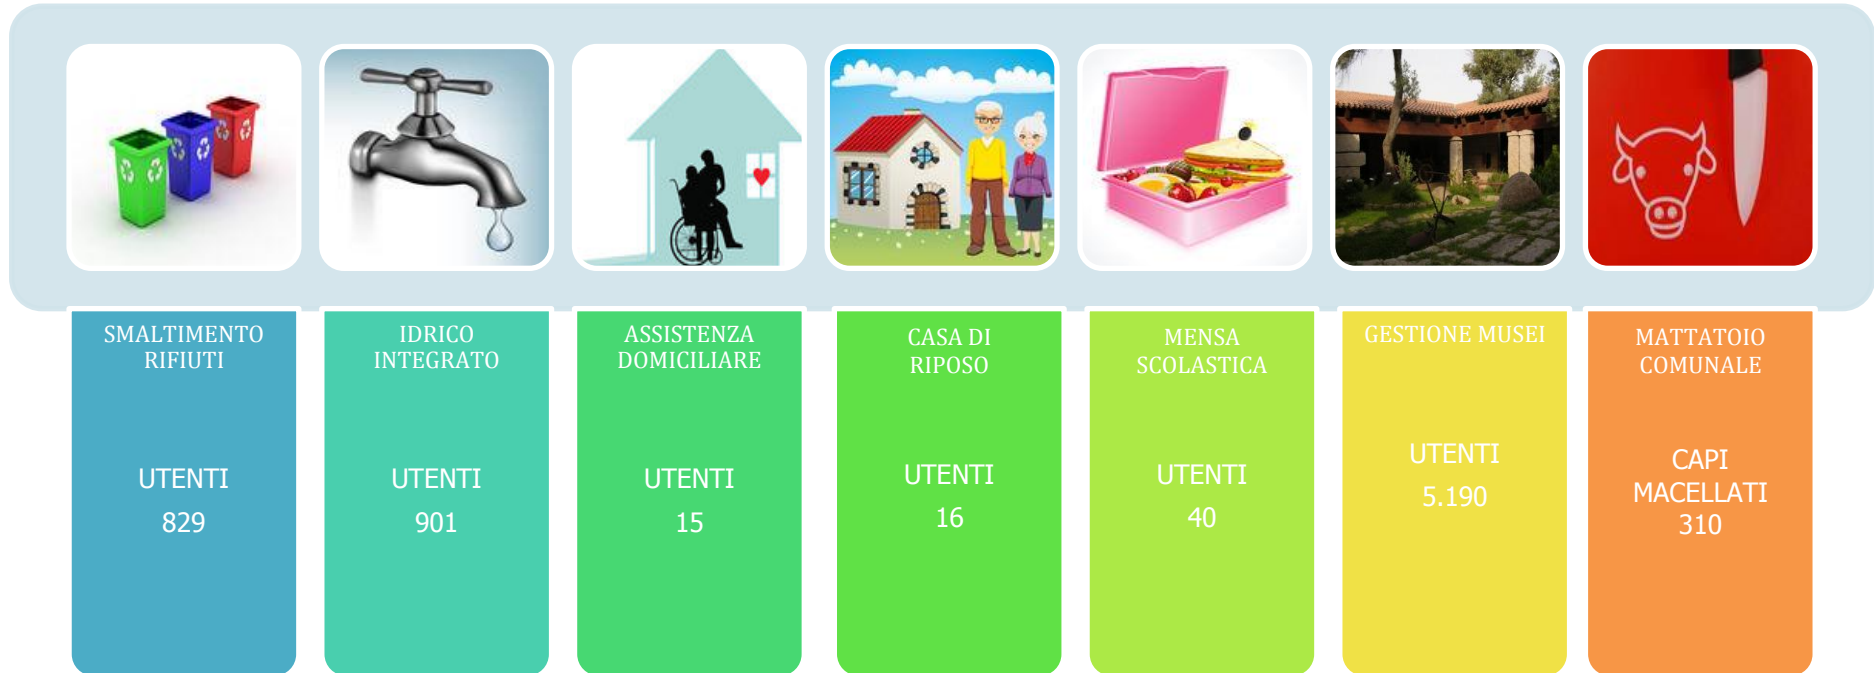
SMALTIMENTO RIFIUTI

UTENTI

829

IDRICO INTEGRATO

UTENTI

901

ASSISTENZA DOMICILIARE

UTENTI

15

CASA DI RIPOSO

UTENTI

16

MENSA SCOLASTICA

UTENTI

40

GESTIONE MUSEI

UTENTI

5.190

MATTATOIO COMUNALE

CAPI MACELLATI

310